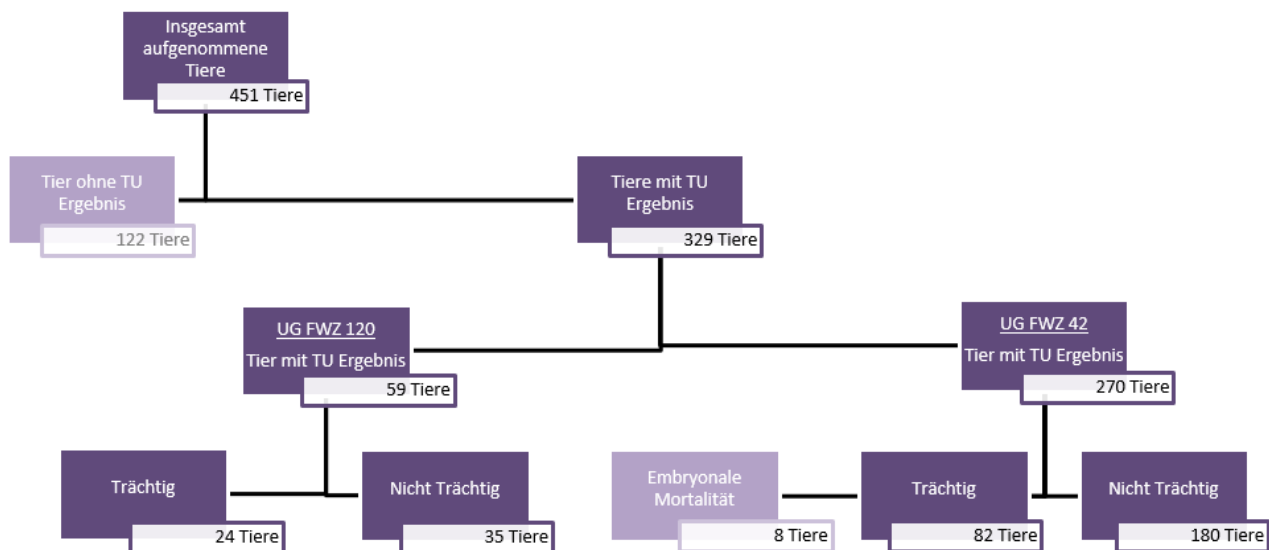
Insgesamt aufgenommene Tiere
451 Tiere

Tier ohne TU Ergebnis
122 Tiere

Tiere mit TU Ergebnis
329 Tiere

UG FWZ 120
Tier mit TU Ergebnis
59 Tiere

UG FWZ 42
Tier mit TU Ergebnis
270 Tiere

Trächtig
24 Tiere

Nicht Trächtig
35 Tiere

Embryonale Mortalität
8 Tiere

Trächtig
82 Tiere

Nicht Trächtig
180 Tiere